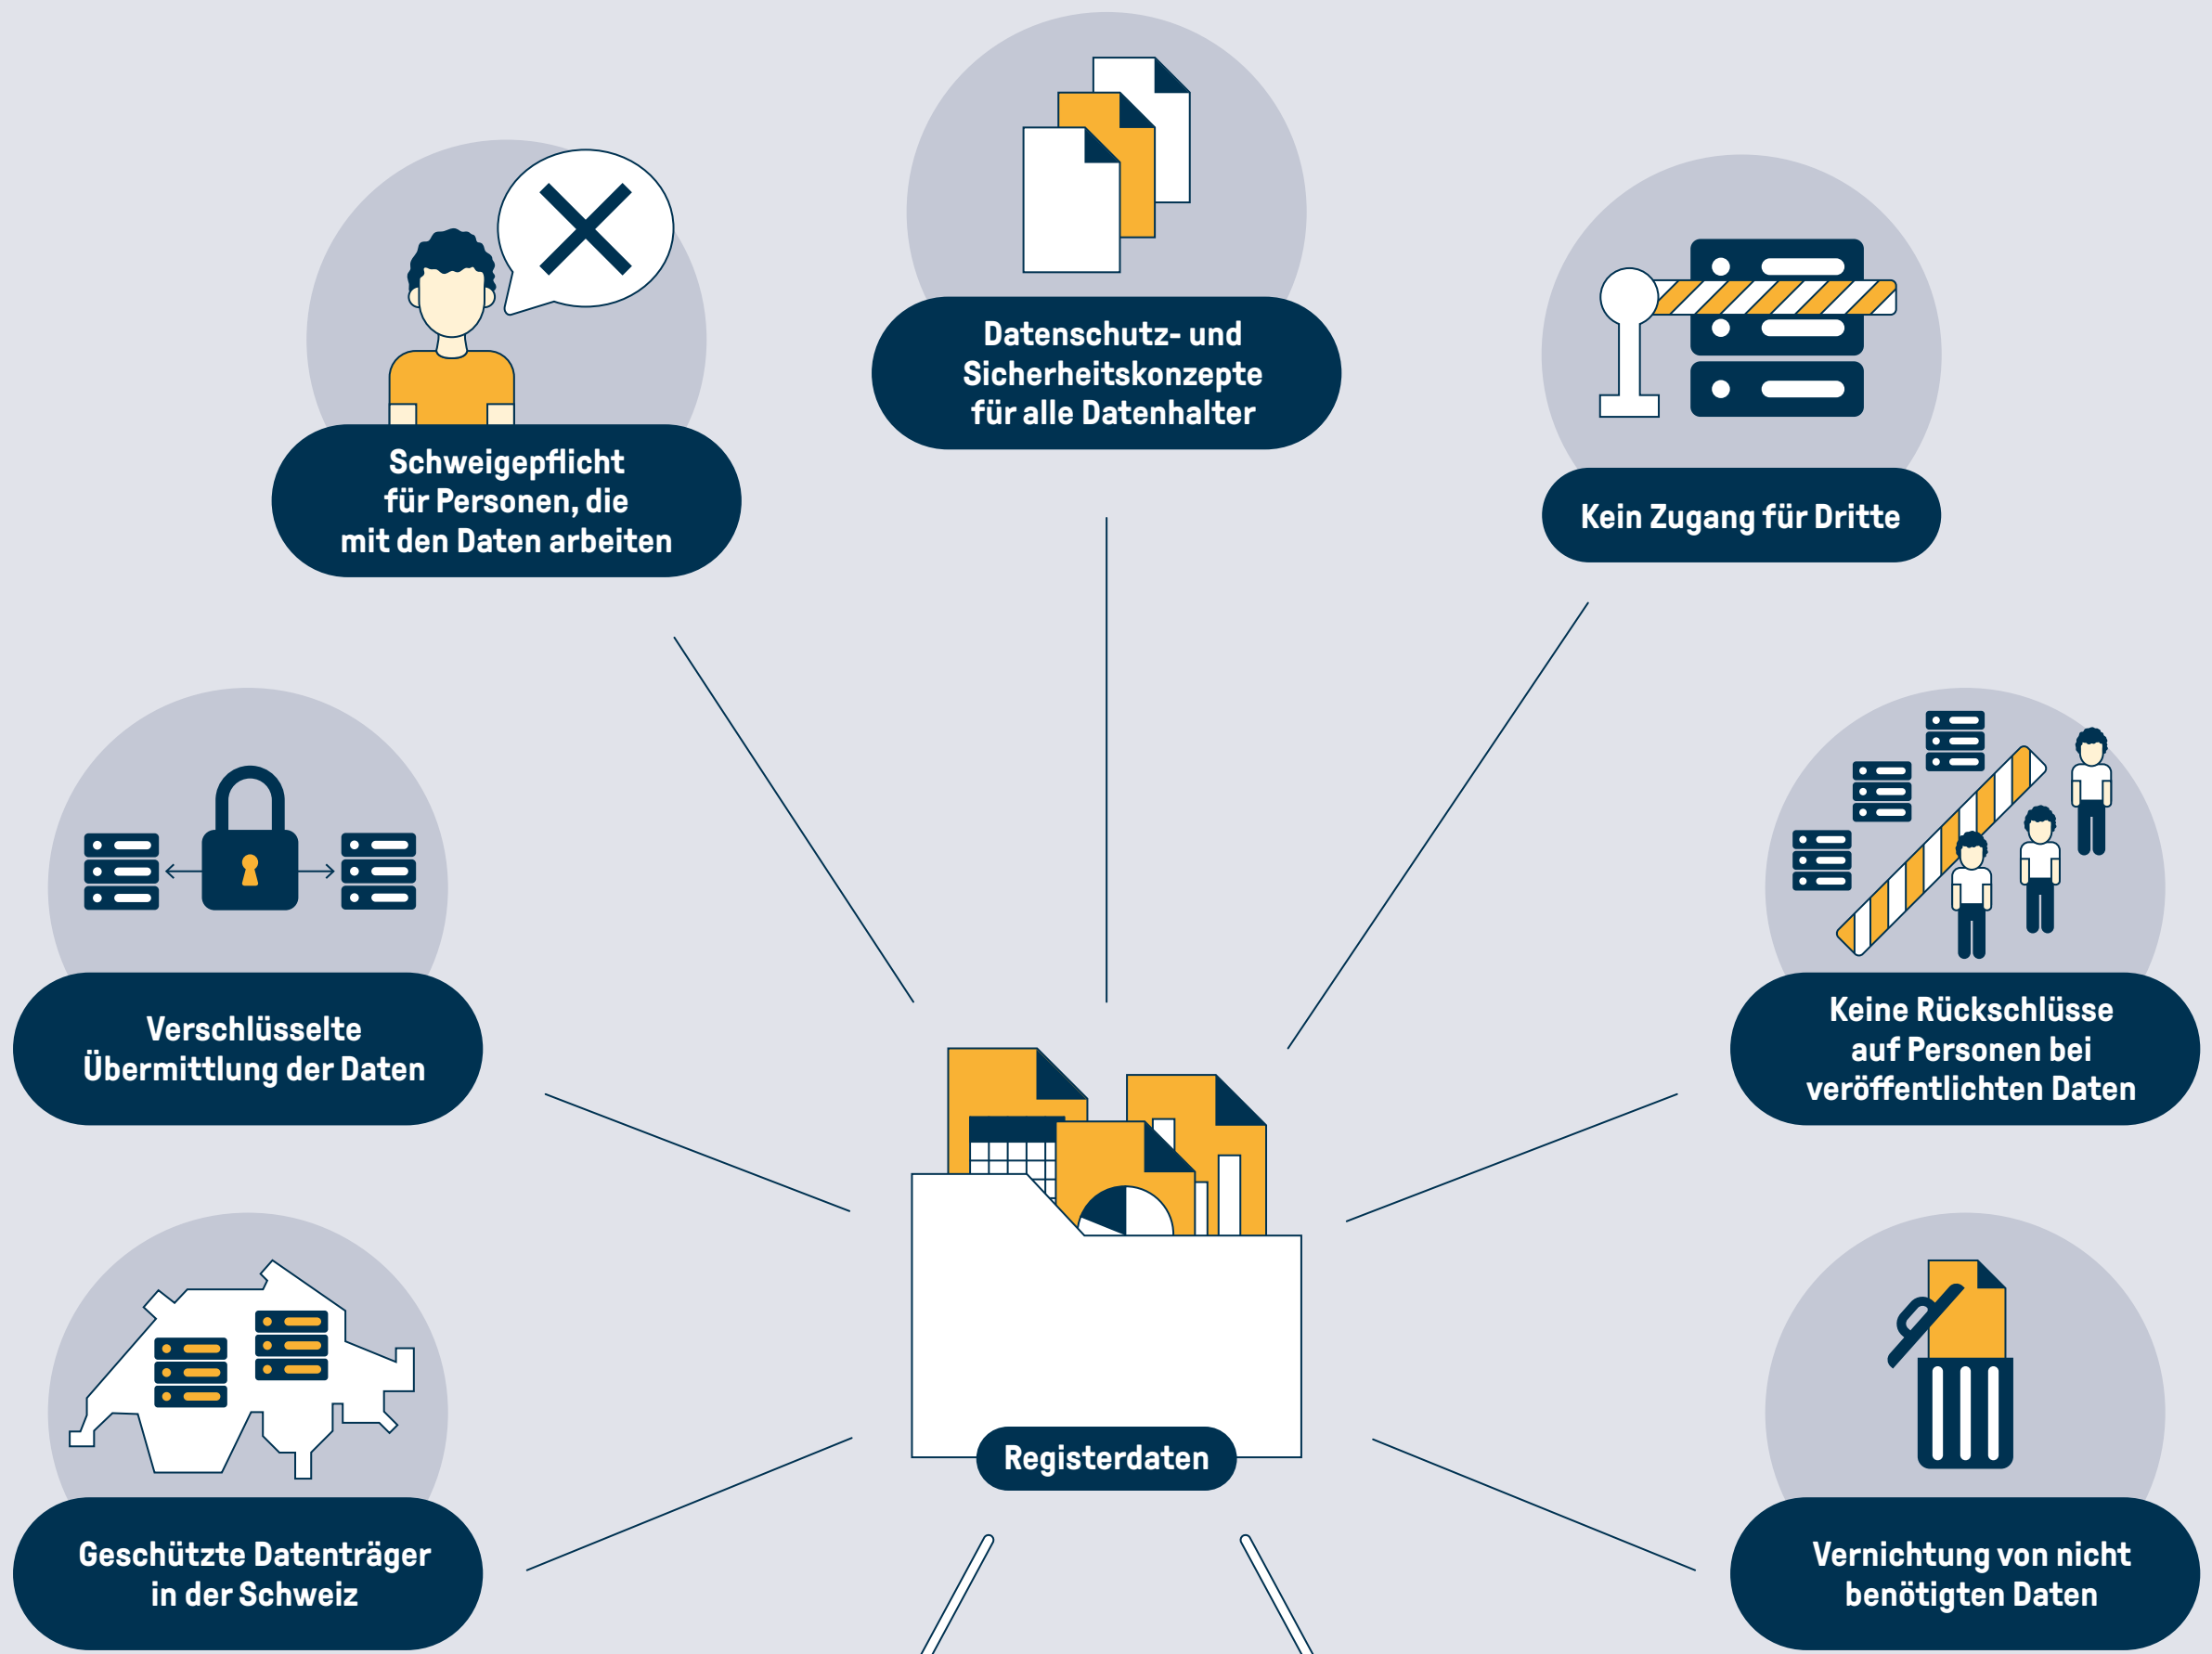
Datenschutz- und Sicherheitskonzepte für alle Datenhalter

Schweigepflicht für Personen, die mit den Daten arbeiten

Kein Zugang für Dritte

Verschlüsselte Übermittlung der Daten

Keine Rückschlüsse auf Personen bei veröffentlichten Daten

Registerdaten

Geschützte Datenträger in der Schweiz

Vernichtung von nicht benötigten Daten